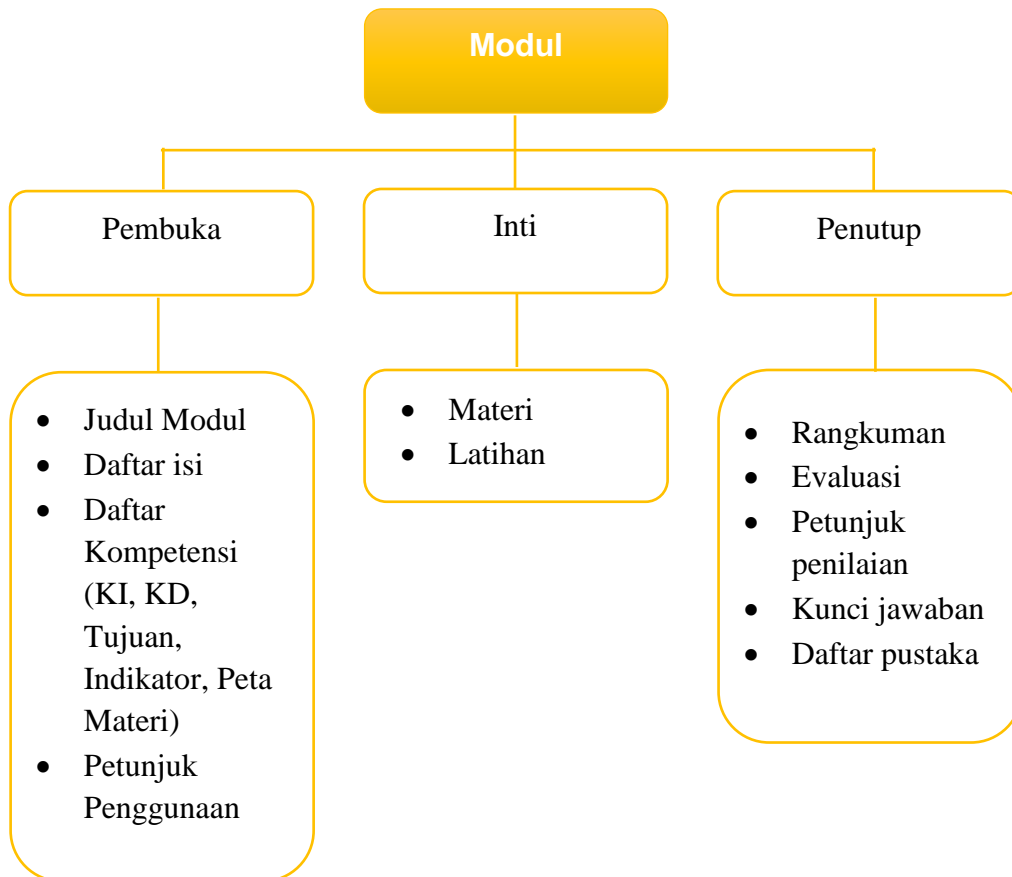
Modul

Pembuka

Inti

Penutup

- Judul Modul
- Daftar isi
- Daftar Kompetensi (KI, KD, Tujuan, Indikator, Peta Materi)
- Petunjuk Penggunaan

- Materi
- Latihan

- Rangkuman
- Evaluasi
- Petunjuk penilaian
- Kunci jawaban
- Daftar pustaka